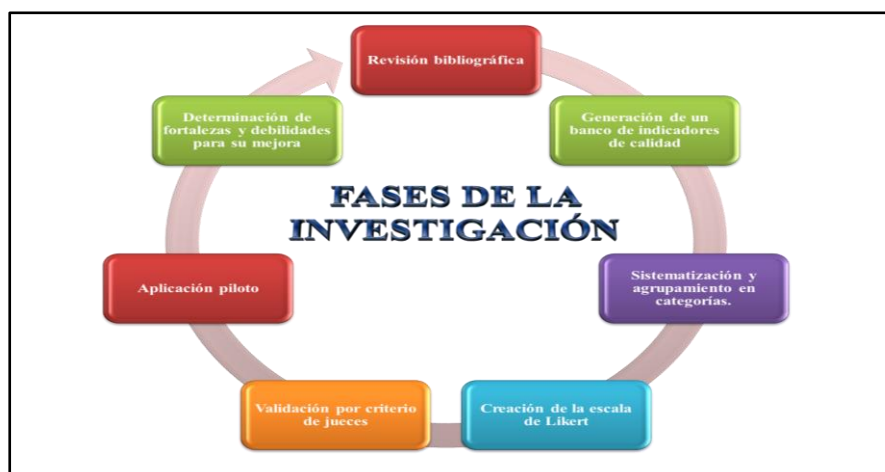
Revisión bibliográfica

Generación de un banco de indicadores de calidad

FASES DE LA INVESTIGACIÓN

Sistematización y agrupamiento en categorías.

Creación de la escala de Likert

Validación por criterio de jueces

Aplicación piloto

Determinación de fortalezas y debilidades para su mejora